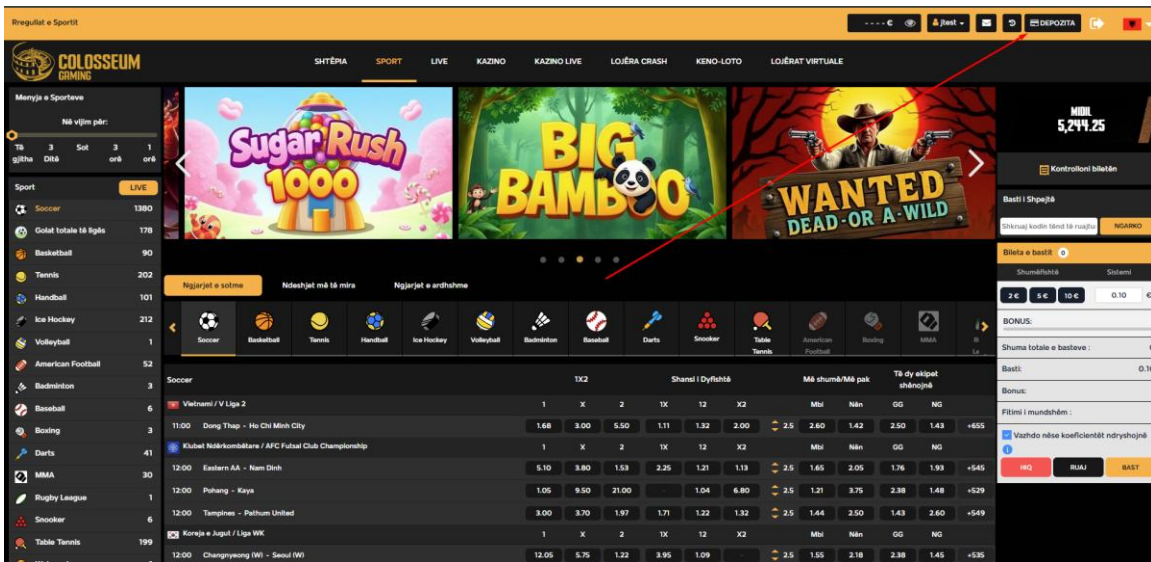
Rregullat e Sportit

- - - - € jtest DEPOZITA

COLOSSEUM GAMING

SHTËPIA SPORT LIVE KAZINO KAZINO LIVE LOJËRA CRASH KENO-LOTO LOJËRAT VIRTUALE

Menyja e Sporteve

Në vijim për:

Të gjitha | Ditë | 3 orë | Sot | 3 orë | 1 orë

Sport LIVE

Soccer 1380
Golat totale të ligës 178
Basketball 90
Tennis 202
Handball 101
Ice Hockey 212
Volleyball 1
American Football 52
Badminton 3
Baseball 6
Boxing 3
Darts 41
MMA 30
Rugby League 1
Snooker 6
Table Tennis 199

Sugar Rush 1000

BIG BAMBOO

WANTED DEAD OR A WILD

MIDIL 5,244.25

Kontrolloni biletën

Basti i Shpejtë

Shkruaj kodin tënd të ruajtur NGARKO

Bileta e bastit 0

Shumëfishtë Sistemi

2 € 5 € 10 € 0.10 €

BONUS:

Shuma totale e basteve :

Basti: 0.10

Bonus:

Fitimi i mundshëm :

Vazhdo nëse koeficientët ndryshojnë

HIQ RUAJ BAST

Ngjarjet e sotme Ndeshjet më të mira Ngjarjet e ardhshme

Soccer Basketball Tennis Handball Ice Hockey Volleyball Badminton Baseball Darts Snooker Table Tennis American Football Boxing MMA

| Soccer | | 1X2 | | | Shansi i Dyfishtë | | | Më shumë/Më pak | | | Të dy ekipet shënojnë | | |
|---|---|---|---|---|---|---|---|---|---|---|---|---|---|
| Vietnami / V Liga 2 | | 1 | X | 2 | 1X | 12 | X2 | | Mbi | Nën | GG | NG | |
| 11:00 | Dong Thap - Ho Chi Minh City | 1.68 | 3.00 | 5.50 | 1.11 | 1.32 | 2.00 | 2.5 | 2.60 | 1.42 | 2.50 | 1.43 | +655 |
| Klubet Ndërkombëtare / AFC Futsal Club Championship | | 1 | X | 2 | 1X | 12 | X2 | | Mbi | Nën | GG | NG | |
| 12:00 | Eastern AA - Nam Dinh | 5.10 | 3.80 | 1.53 | 2.25 | 1.21 | 1.13 | 2.5 | 1.65 | 2.05 | 1.76 | 1.93 | +545 |
| 12:00 | Pohang - Kaya | 1.05 | 9.50 | 21.00 | - | 1.04 | 6.80 | 2.5 | 1.21 | 3.75 | 2.38 | 1.48 | +529 |
| 12:00 | Tampines - Pathum United | 3.00 | 3.70 | 1.97 | 1.71 | 1.22 | 1.32 | 2.5 | 1.44 | 2.50 | 1.43 | 2.60 | +549 |
| Koreja e Jugut / Liga WK | | 1 | X | 2 | 1X | 12 | X2 | | Mbi | Nën | GG | NG | |
| 12:00 | Changnyeong (W) - Seoul (W) | 12.05 | 5.75 | 1.22 | 3.95 | 1.09 | - | 2.5 | 1.55 | 2.18 | 2.38 | 1.45 | +535 |